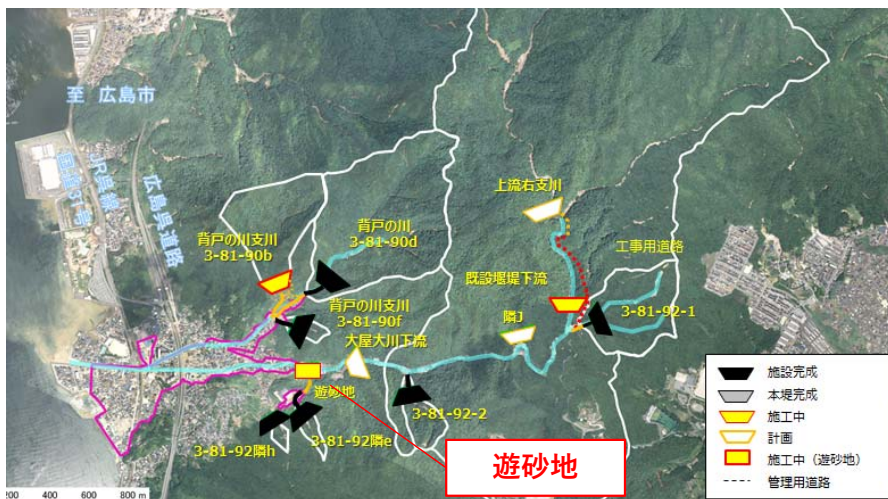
至 広島市

JR呉線

国道31号

広島呉道路

背戸の川支川
3-81-90b

背戸の川
3-81-90d

背戸の川支川
3-81-90f

大屋大川下流

遊砂地

3-81-92隣h

3-81-92隣e

3-81-92-2

隣J

既設堰堤下流

上流右支川

工事用道路

3-81-92-1

遊砂地

施設完成
本堤完成
施工中
計画
施工中（遊砂地）
管理用道路

200 400 600 800 m